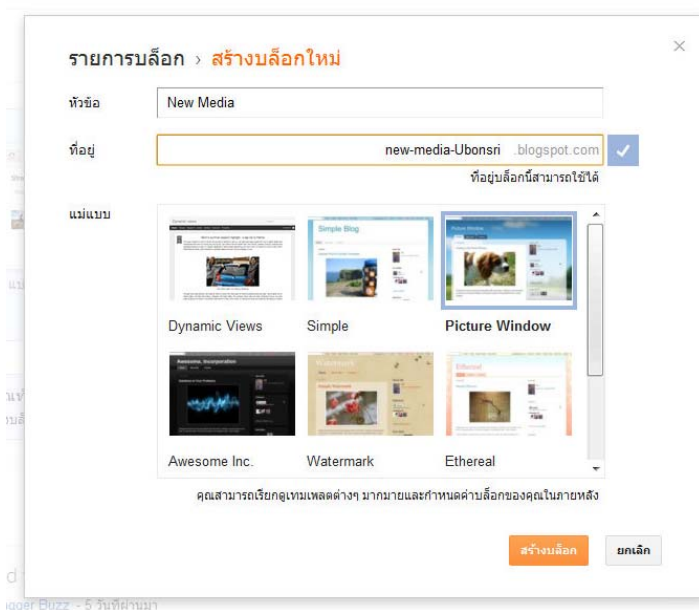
รายการบล็อก › สร้างบล็อกใหม่

หัวข้อ New Media

ที่อยู่ new-media-Ubonsri .blogspot.com

ที่อยู่บล็อกนี้สามารถใช้ได้

แม่แบบ

Simple Blog

Picture Window

Awesome, Incorporation

Ethereal

Dynamic Views

Simple

Picture Window

Awesome Inc.

Watermark

Ethereal

คุณสามารถเรียกดูเทมเพลตต่างๆ มากมายและกำหนดค่าบล็อกของคุณในภายหลัง

สร้างบล็อก

ยกเลิก

gger Buzz - 5 วันที่ผ่านมา